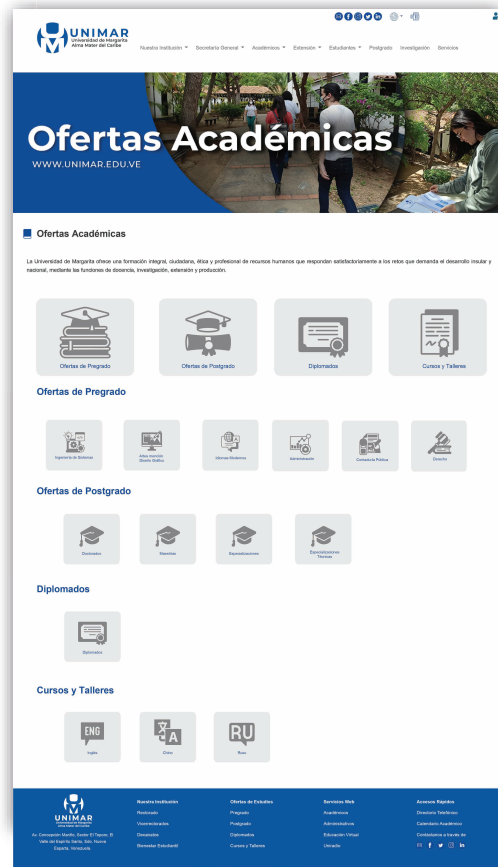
UNIMAR
Universidad de Margarita
Alma Mater del Caribe

Nuestra Institución ▾ Secretaría General ▾ Académicos ▾ Extensión ▾ Estudiantes ▾ Postgrado Investigación Servicios

Ofertas Académicas
WWW.UNIMAR.EDU.VE

Ofertas Académicas

La Universidad de Margarita ofrece una formación integral, ciudadana, ética y profesional de recursos humanos que responden satisfactoriamente a los retos que demanda el desarrollo insular y nacional, mediante las funciones de docencia, investigación, extensión y producción.

Ofertas de Pregrado
Ofertas de Postgrado
Diplomados
Cursos y Talleres

Ofertas de Pregrado

Ingeniería de Sistemas
Artes mención Diseño Gráfico
Informes Modernos
Administración
Contaduría Pública
Derecho

Ofertas de Postgrado

Doctorados
Maestrías
Especializaciones
Especializaciones Técnicas

Diplomados

Diplomados

Cursos y Talleres

ENG
Inglés
Chino
RU
Ruso

UNIMAR
Universidad de Margarita
Alma Mater del Caribe

Av. Concepción Mariño, Sector El Toporo, El Valle del Espíritu Santo, Edo. Nueva Esparta, Venezuela.

Nuestra Institución
Rectorado
Vicerrectorados
Decanatos
Bienestar Estudiantil

Ofertas de Estudios
Pregrado
Postgrado
Diplomados
Cursos y Talleres

Servicios Web
Académicos
Administrativos
Educación Virtual
Unicado

Accesos Rápidos
Directorio Telefónico
Calendario Académico
Contáctanos a través de